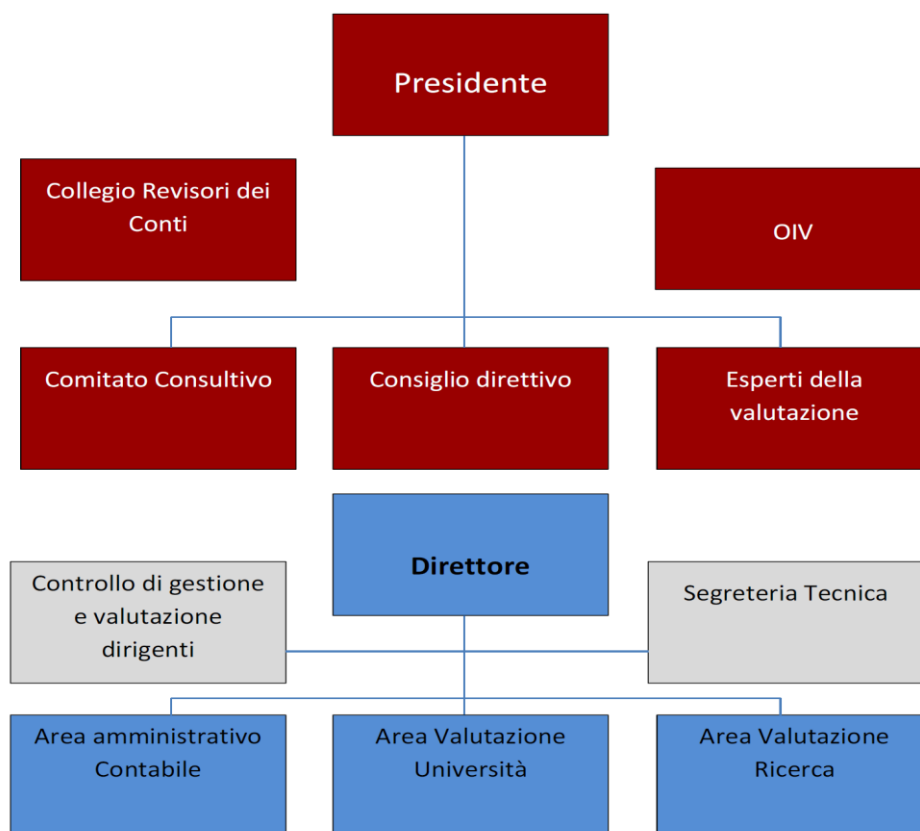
Presidente

Collegio Revisori dei Conti

OIV

Comitato Consultivo

Consiglio direttivo

Esperti della valutazione

Direttore

Controllo di gestione e valutazione dirigenti

Segreteria Tecnica

Area amministrativo Contabile

Area Valutazione Università

Area Valutazione Ricerca